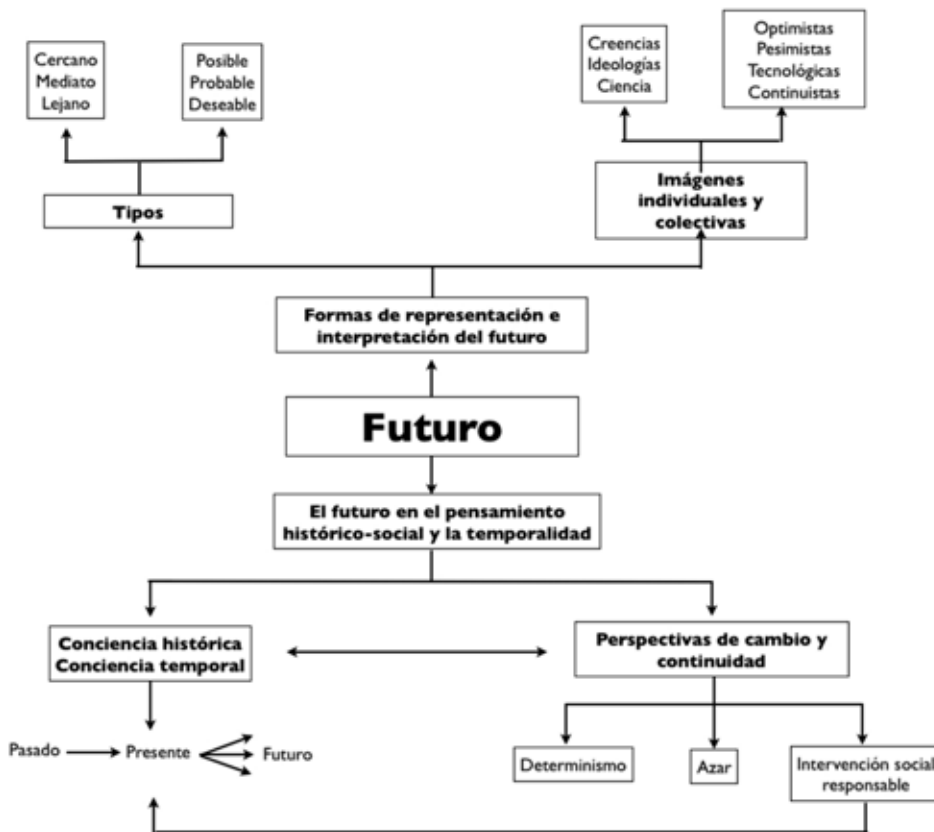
Cercano
Mediato
Lejano

Posible
Probable
Deseable

Creencias
Ideologías
Ciencia

Optimistas
Pesimistas
Tecnológicas
Continuistas

Tipos

Imágenes individuales y colectivas

Formas de representación e interpretación del futuro

Futuro

El futuro en el pensamiento histórico-social y la temporalidad

Conciencia histórica
Conciencia temporal

Perspectivas de cambio y continuidad

Pasado → Presente → Futuro

Determinismo

Azar

Intervención social responsable